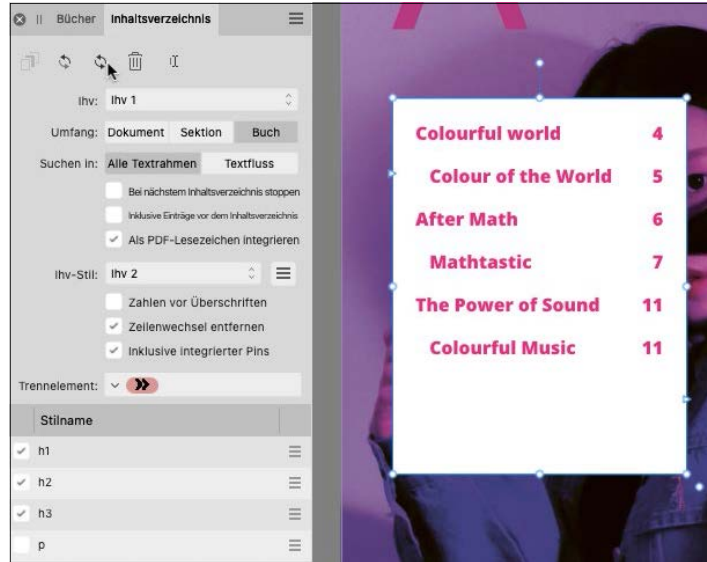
Bücher Inhaltsverzeichnis

Ihv: Ihv 1

Umfang: Dokument Sektion Buch

Suchen in: Alle Textrahmen Textfluss

Bei nächstem Inhaltsverzeichnis stoppen

Inklusive Einträge vor dem Inhaltsverzeichnis

Als PDF-Lesezeichen integrieren

Ihv-Stil: Ihv 2

Zahlen vor Überschriften

Zeilenwechsel entfernen

Inklusive integrierter Pins

Trennelement:

Stilname

h1

h2

h3

p

Colourful world 4

Colour of the World 5

After Math 6

Mathtastic 7

The Power of Sound 11

Colourful Music 11